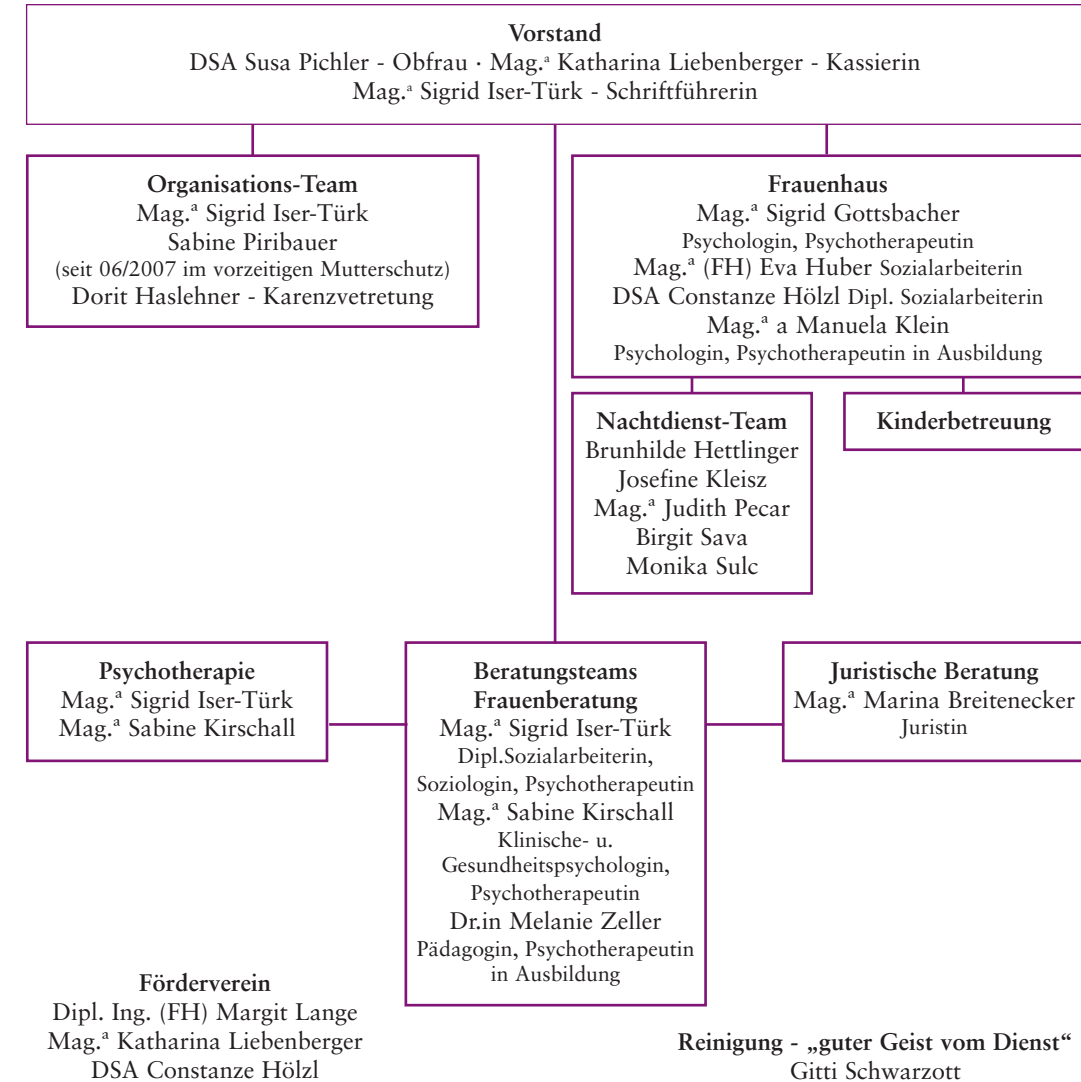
**Vorstand**
DSA Susa Pichler - Obfrau · Mag.$^a$ Katharina Liebenberger - Kassierin
Mag.$^a$ Sigrid Iser-Türk - Schriftführerin

**Organisations-Team**
Mag.$^a$ Sigrid Iser-Türk
Sabine Piribauer
(seit 06/2007 im vorzeitigen Mutterschutz)
Dorit Haslehner - Karenzvetretung

**Frauenhaus**
Mag.$^a$ Sigrid Gottsbacher
Psychologin, Psychotherapeutin
Mag.$^a$ (FH) Eva Huber Sozialarbeiterin
DSA Constanze Hölzl Dipl. Sozialarbeiterin
Mag.$^a$ a Manuela Klein
Psychologin, Psychotherapeutin in Ausbildung

**Nachtdienst-Team**
Brunhilde Hettlinger
Josefine Kleisz
Mag.$^a$ Judith Pecar
Birgit Sava
Monika Sulc

**Kinderbetreuung**

**Psychotherapie**
Mag.$^a$ Sigrid Iser-Türk
Mag.$^a$ Sabine Kirschall

**Beratungsteams Frauenberatung**
Mag.$^a$ Sigrid Iser-Türk
Dipl.Sozialarbeiterin, Soziologin, Psychotherapeutin
Mag.$^a$ Sabine Kirschall
Klinische- u. Gesundheitspsychologin, Psychotherapeutin
Dr.in Melanie Zeller
Pädagogin, Psychotherapeutin in Ausbildung

**Juristische Beratung**
Mag.$^a$ Marina Breitenecker
Juristin

**Förderverein**
Dipl. Ing. (FH) Margit Lange
Mag.$^a$ Katharina Liebenberger
DSA Constanze Hölzl

**Reinigung - „guter Geist vom Dienst“**
Gitti Schwarzott